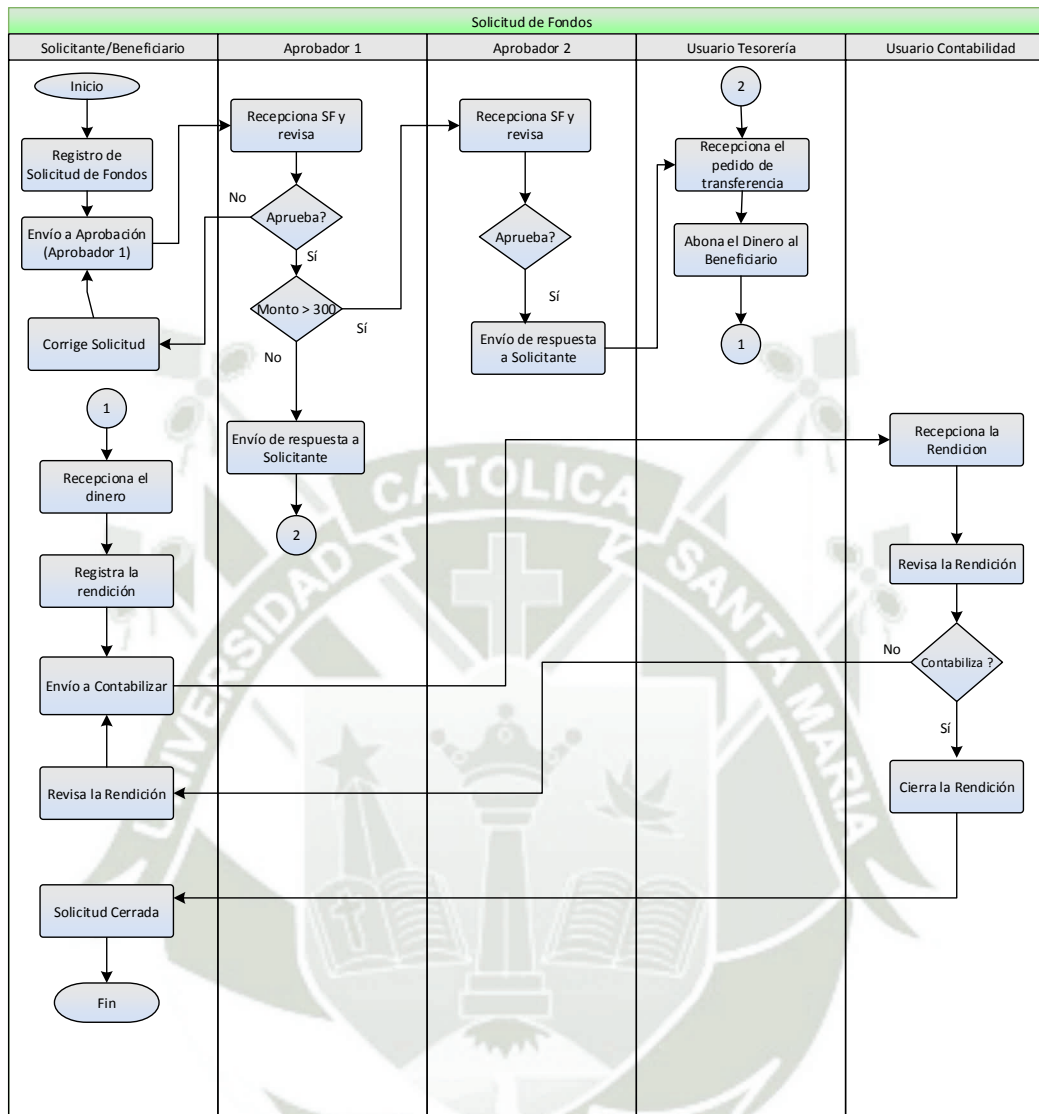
Solicitud de Fondos

Solicitante/Beneficiario

Aprobador 1

Aprobador 2

Usuario Tesorería

Usuario Contabilidad

Inicio

Registro de Solicitud de Fondos

Envío a Aprobación (Aprobador 1)

Corrige Solicitud

1

Recepciona el dinero

Registra la rendición

Envío a Contabilizar

Revisa la Rendición

Solicitud Cerrada

Fin

Recepciona SF y revisa

No

Aprueba?

Sí

Monto > 300

Sí

No

Envío de respuesta a Solicitante

2

Recepciona SF y revisa

Aprueba?

Sí

Envío de respuesta a Solicitante

2

Recepciona el pedido de transferencia

Abona el Dinero al Beneficiario

1

Recepciona la Rendicion

Revisa la Rendición

No

Contabiliza ?

Sí

Cierra la Rendición

UNIVERSIDAD CATOLICA SANTA MARIA